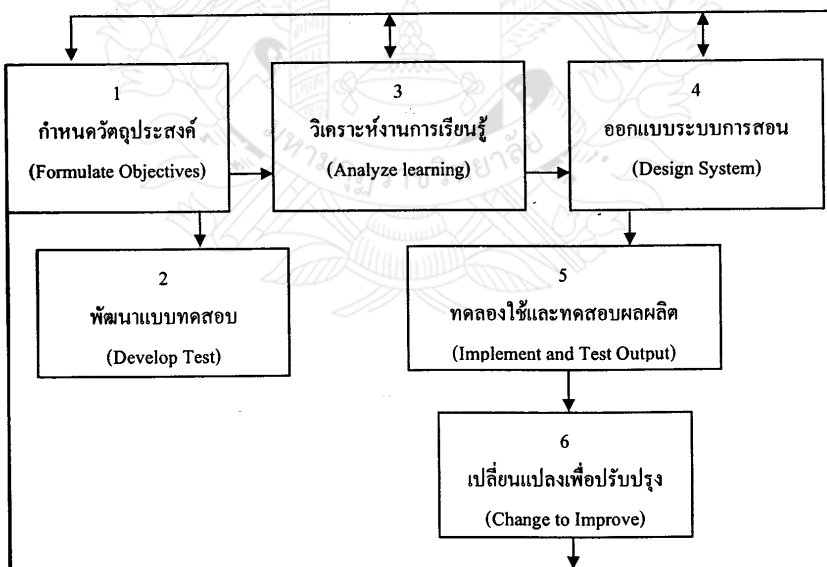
1
กำหนดวัตถุประสงค์
(Formulate Objectives)

3
วิเคราะห์งานการเรียนรู้
(Analyze learning)

4
ออกแบบระบบการสอน
(Design System)

2
พัฒนาแบบทดสอบ
(Develop Test)

5
ทดลองใช้และทดสอบผลผลิต
(Implement and Test Output)

6
เปลี่ยนแปลงเพื่อปรับปรุง
(Change to Improve)